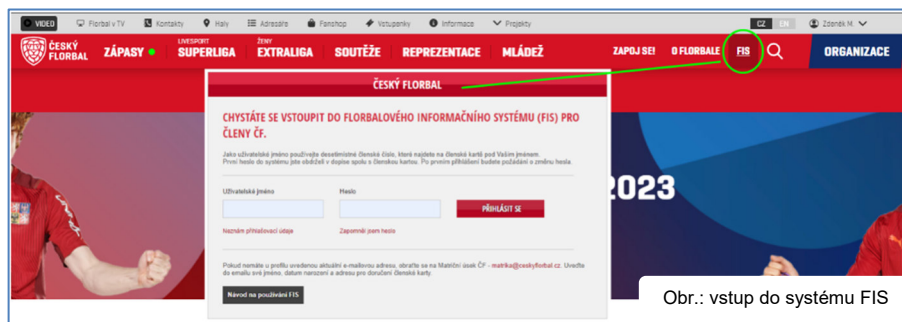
VIDEO Florbal v TV Kontakty Haly Adresáře Fanshop Vstupenky Informace Projekty CZ EN Zdeněk M.

ČESKÝ FLORBAL ZÁPASY LIVESPORT SUPERLIGA ŽENY EXTRALIGA SOUTĚŽE REPREZENTACE MLÁDEŽ ZAPOJ SE! O FLORBALE FIS ORGANIZACE

ČESKÝ FLORBAL

CHYSTÁTE SE VSTOUPIT DO FLORBALOVÉHO INFORMAČNÍHO SYSTÉMU (FIS) PRO ČLENY ČF.

Jako uživatelské jméno používejte desetimístné členské číslo, které najdete na členské kartě pod Vaším jménem. První heslo do systému jste obdrželi v dopise spolu s členskou kartou. Po prvním přihlášení budete požádáni o změnu hesla.

Uživatelské jméno Heslo PŘIHLÁSIT SE

Neznám přihlašovací údaje Zapomněl jsem heslo

Pokud nemáte u profilu uvedenou aktuální e-mailovou adresu, obraťte se na Matriční úsek ČF - matrika@ceskyflorbal.cz. Uveďte do emailu své jméno, datum narození a adresu pro doručení členské karty.

Návod na používání FIS

2023

Obr.: vstup do systému FIS